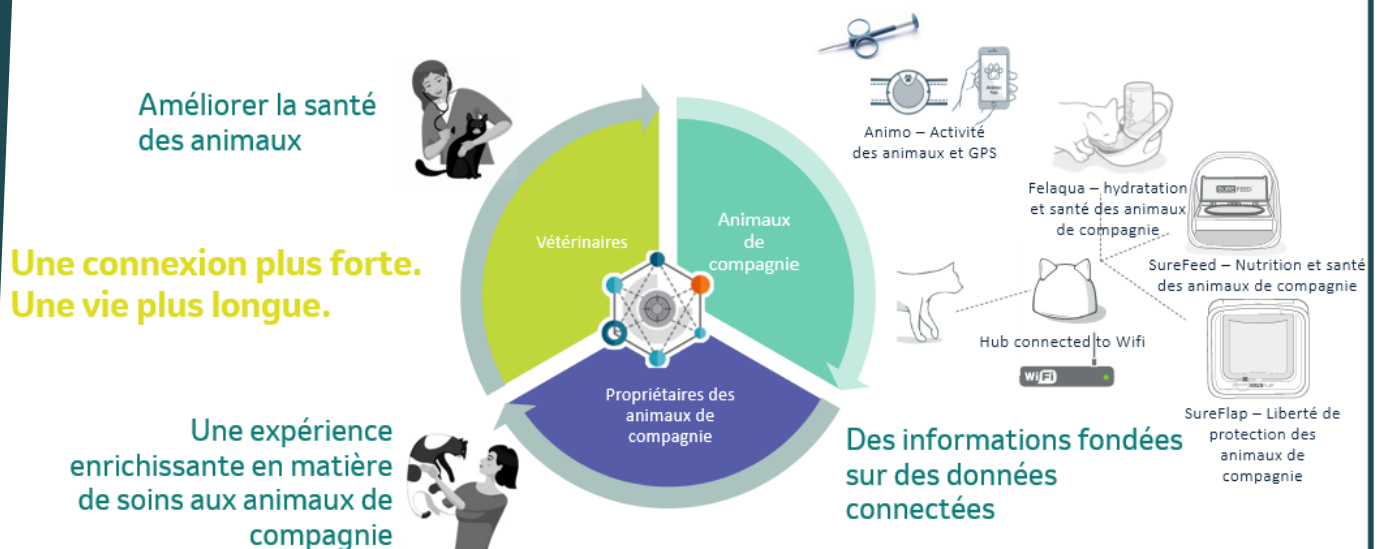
Améliorer la santé des animaux

Une connexion plus forte. Une vie plus longue.

Une expérience enrichissante en matière de soins aux animaux de compagnie

Vétérinaires

Animaux de compagnie

Propriétaires des animaux de compagnie

Des informations fondées sur des données connectées

Animo – Activité des animaux et GPS

Felaqua – hydratation et santé des animaux de compagnie

SUREFEED

SureFeed – Nutrition et santé des animaux de compagnie

Hub connected to Wifi

WiFi

SureFlap – Liberté de protection des animaux de compagnie